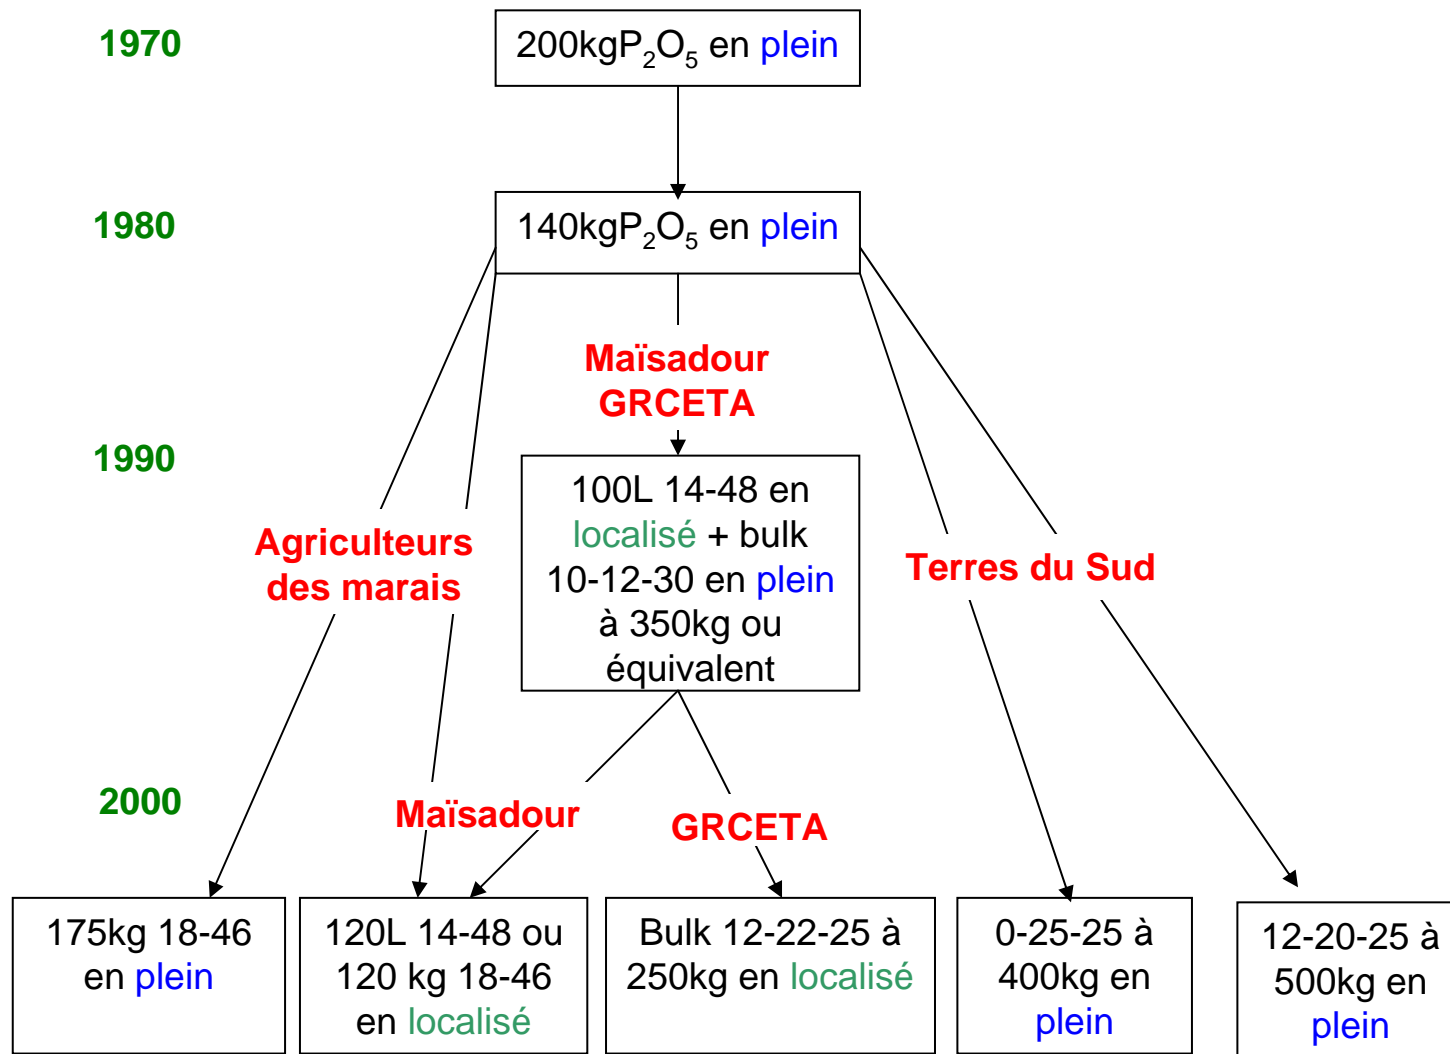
1970

200kg$P_2O_5$ en plein

1980

140kg$P_2O_5$ en plein

Maïsadour
GRCETA

1990

100L 14-48 en localisé + bulk 10-12-30 en plein à 350kg ou équivalent

Agriculteurs des marais

Terres du Sud

2000

Maïsadour

GRCETA

175kg 18-46 en plein

120L 14-48 ou 120 kg 18-46 en localisé

Bulk 12-22-25 à 250kg en localisé

0-25-25 à 400kg en plein

12-20-25 à 500kg en plein